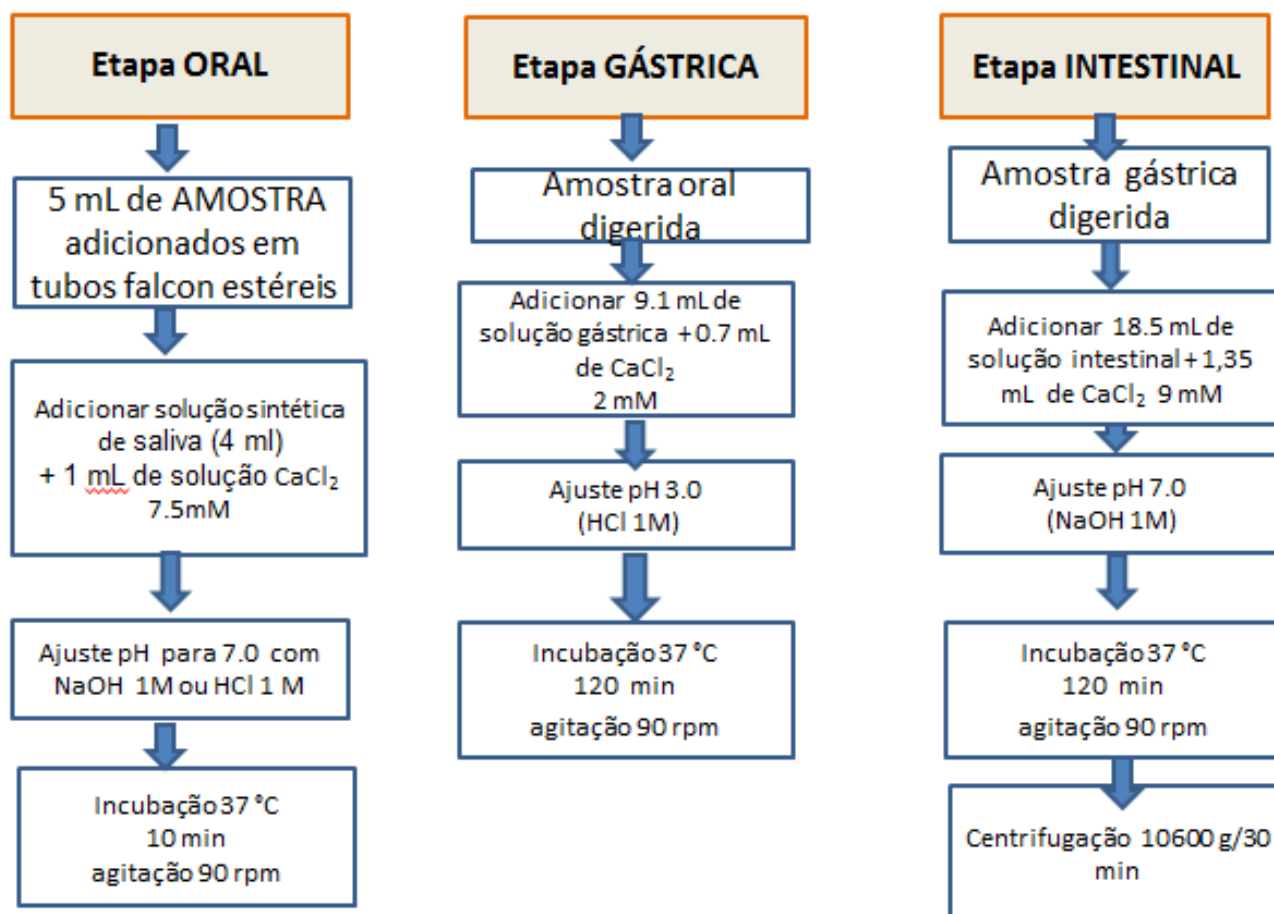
Etapa ORAL

5 mL de AMOSTRA adicionados em tubos falcon estéreis

Adicionar soluçãosintética de saliva (4 ml) + 1 mL de solução $CaCl_2$ 7.5mM

Ajuste pH para 7.0 com NaOH 1M ou HCl 1 M

Incubação 37 °C 10 min agitação 90 rpm

Etapa GÁSTRICA

Amostra oral digerida

Adicionar 9.1 mL de solução gástrica + 0.7 mL de $CaCl_2$ 2 mM

Ajuste pH 3.0 (HCl 1M)

Incubação 37 °C 120 min agitação 90 rpm

Etapa INTESTINAL

Amostra gástrica digerida

Adicionar 18.5 mL de solução intestinal + 1,35 mL de $CaCl_2$ 9 mM

Ajuste pH 7.0 (NaOH 1M)

Incubação 37 °C 120 min agitação 90 rpm

Centrifugação 10600 g/30 min